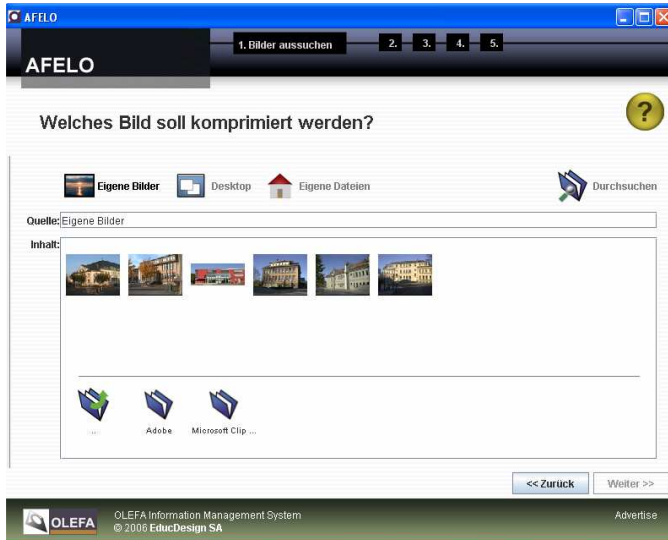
AFELO

AFELO

1. Bilder aussuchen 2. 3. 4. 5.

Welches Bild soll komprimiert werden?

?

Eigene Bilder Desktop Eigene Dateien Durchsuchen

Quelle: Eigene Bilder

Inhalt:

...

Adobe

Microsoft Clip ...

<< Zurück Weiter >>

OLEFA

OLEFA Information Management System
© 2006 EducDesign SA

Advertise